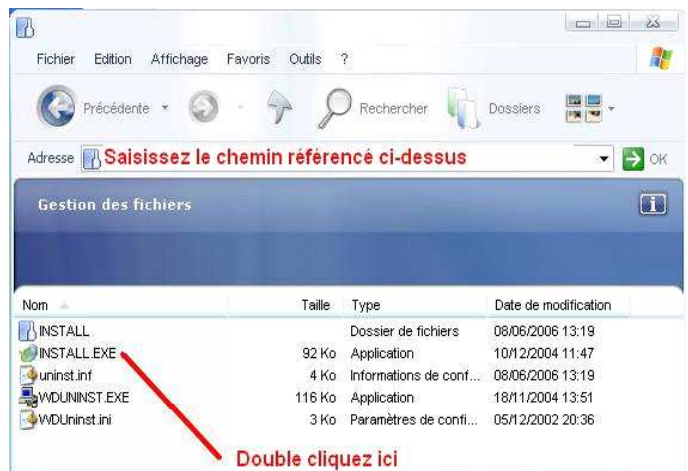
Fichier Edition Affichage Favoris Outils ?

Précédente Rechercher Dossiers

Adresse Saisissez le chemin référencé ci-dessus OK

Gestion des fichiers

| Nom | Taille | Type | Date de modification |
|---|---|---|---|
| INSTALL | | Dossier de fichiers | 08/06/2006 13:19 |
| INSTALL.EXE | 92 Ko | Application | 10/12/2004 11:47 |
| uninst.inf | 4 Ko | Informations de conf... | 08/06/2006 13:19 |
| WDUNINST.EXE | 116 Ko | Application | 18/11/2004 13:51 |
| WDUninst.ini | 3 Ko | Paramètres de confi... | 05/12/2002 20:36 |

Double cliquez ici